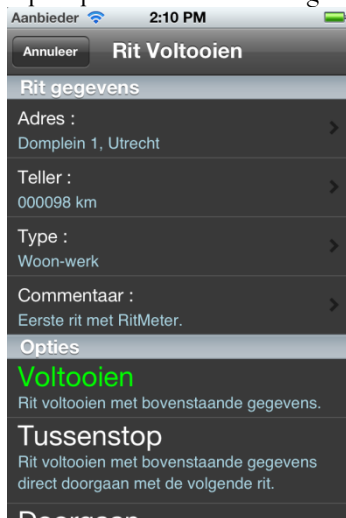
Aanbieder 2:10 PM

Annuleer Rit Voltooien

Rit gegevens

Adres :
Domplein 1, Utrecht

Teller :
000098 km

Type :
Woon-werk

Commentaar :
Eerste rit met RitMeter.

Opties

Voltooien
Rit voltooien met bovenstaande gegevens.

Tussenstop
Rit voltooien met bovenstaande gegevens direct doorgaan met de volgende rit.

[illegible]